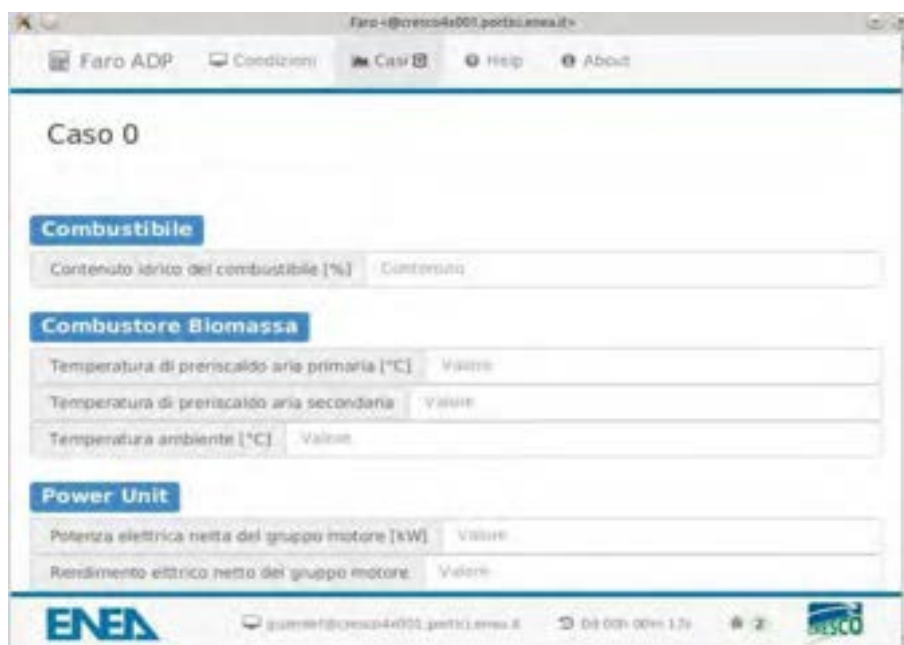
Faro <@cresco4x001.portici.enea.it>

Faro ADP
Condizioni
Casi
Help
About

Caso 0

Combustibile

Contenuto idrico del combustibile [%] Contenuto

Combustore Biomassa

Temperatura di preriscaldo aria primaria [°C] Valore

Temperatura di preriscaldo aria secondaria Valore

Temperatura ambiente [°C] Valore

Power Unit

Potenza elettrica netta del gruppo motore [kW] Valore

Rendimento elttrico netto del gruppo motore Valore

ENEA
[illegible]@cresco4x001.portici.enea.it
0d 00h 00m 13s
2
CRESCO